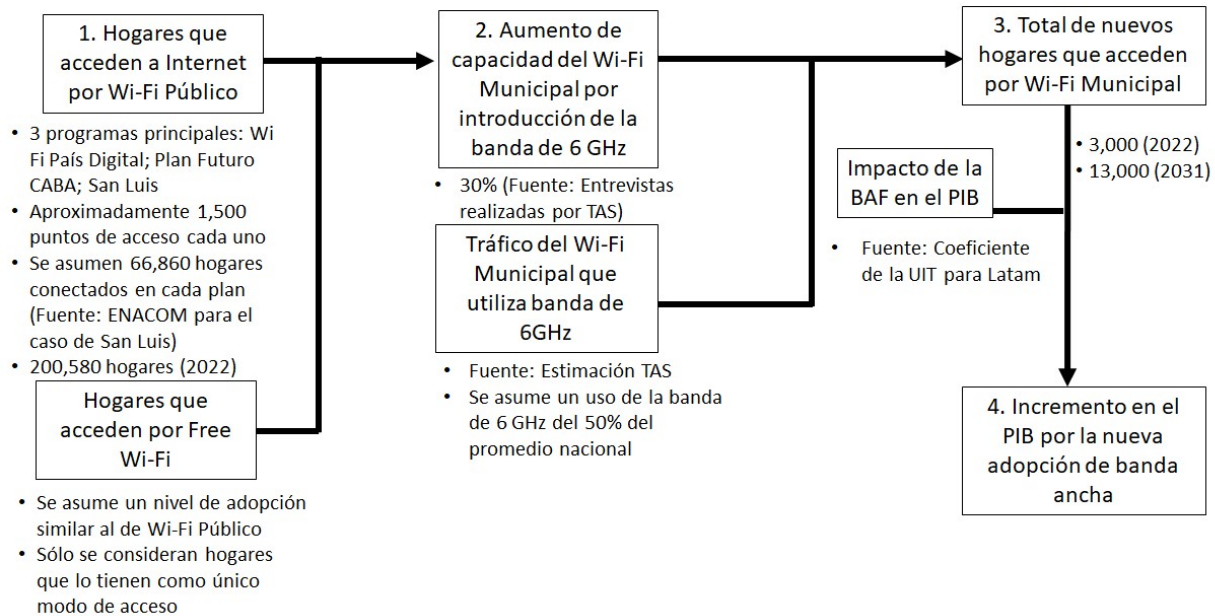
1. Hogares que acceden a Internet por Wi-Fi Público

• 3 programas principales: Wi Fi País Digital; Plan Futuro CABA; San Luis
• Aproximadamente 1,500 puntos de acceso cada uno
• Se asumen 66,860 hogares conectados en cada plan (Fuente: ENACOM para el caso de San Luis)
• 200,580 hogares (2022)

Hogares que acceden por Free Wi-Fi

• Se asume un nivel de adopción similar al de Wi-Fi Público
• Sólo se consideran hogares que lo tienen como único modo de acceso

2. Aumento de capacidad del Wi-Fi Municipal por introducción de la banda de 6 GHz

• 30% (Fuente: Entrevistas realizadas por TAS)

Tráfico del Wi-Fi Municipal que utiliza banda de 6GHz

• Fuente: Estimación TAS
• Se asume un uso de la banda de 6 GHz del 50% del promedio nacional

3. Total de nuevos hogares que acceden por Wi-Fi Municipal

• 3,000 (2022)
• 13,000 (2031)

Impacto de la BAF en el PIB

• Fuente: Coeficiente de la UIT para Latam

4. Incremento en el PIB por la nueva adopción de banda ancha